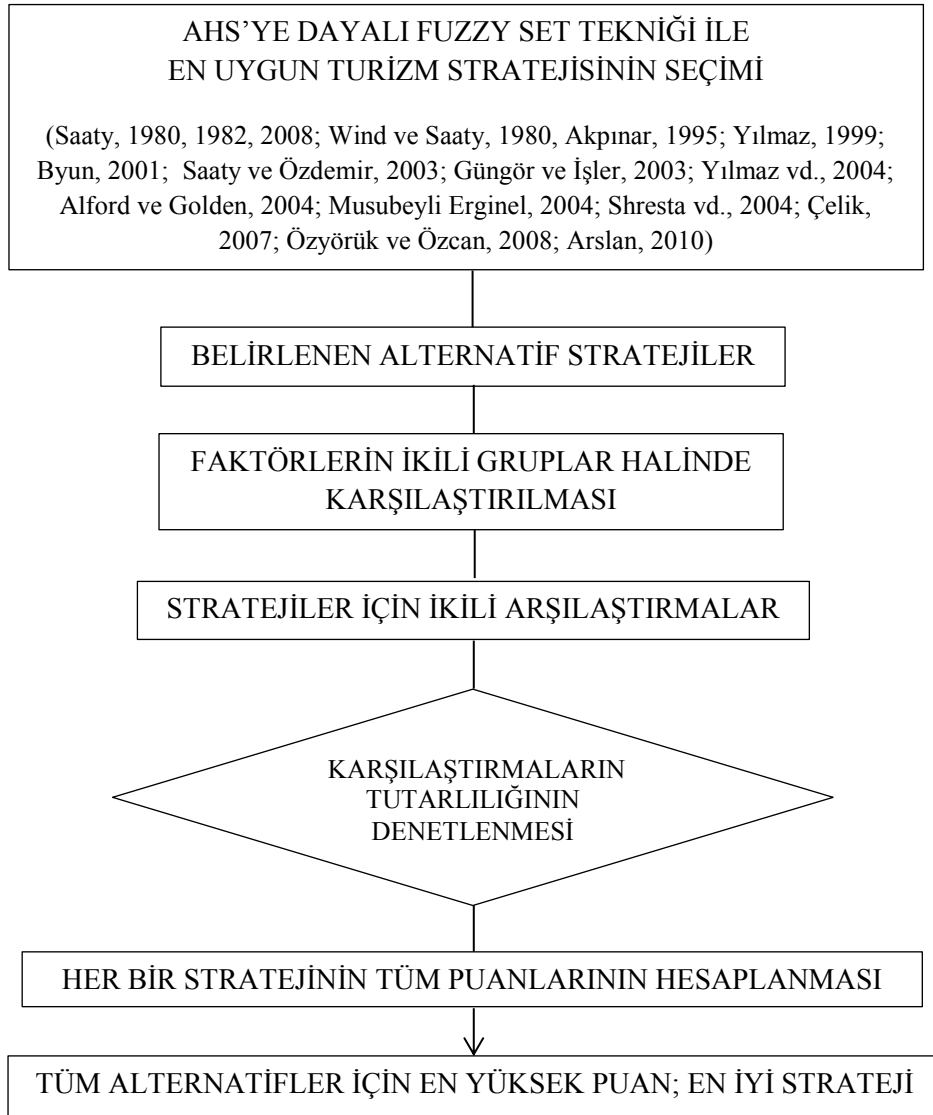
AHS'YE DAYALI FUZZY SET TEKNİĞİ İLE
EN UYGUN TURİZM STRATEJİSİNİN SEÇİMİ

(Saaty, 1980, 1982, 2008; Wind ve Saaty, 1980, Akpınar, 1995; Yılmaz, 1999; Byun, 2001; Saaty ve Özdemir, 2003; Güngör ve İşler, 2003; Yılmaz vd., 2004; Alford ve Golden, 2004; Musubeyli Erginel, 2004; Shresta vd., 2004; Çelik, 2007; Özyörük ve Özcan, 2008; Arslan, 2010)

BELİRLENEN ALTERNATİF STRATEJİLER

FAKTÖRLERİN İKİLİ GRUPLAR HALİNDE KARŞILAŞTIRILMASI

STRATEJİLER İÇİN İKİLİ ARŞILAŞTIRMALAR

KARŞILAŞTIRMALARIN TUTARLILIĞININ DENETLENMESİ

HER BİR STRATEJİNİN TÜM PUANLARININ HESAPLANMASI

TÜM ALTERNATİFLER İÇİN EN YÜKSEK PUAN; EN İYİ STRATEJİ